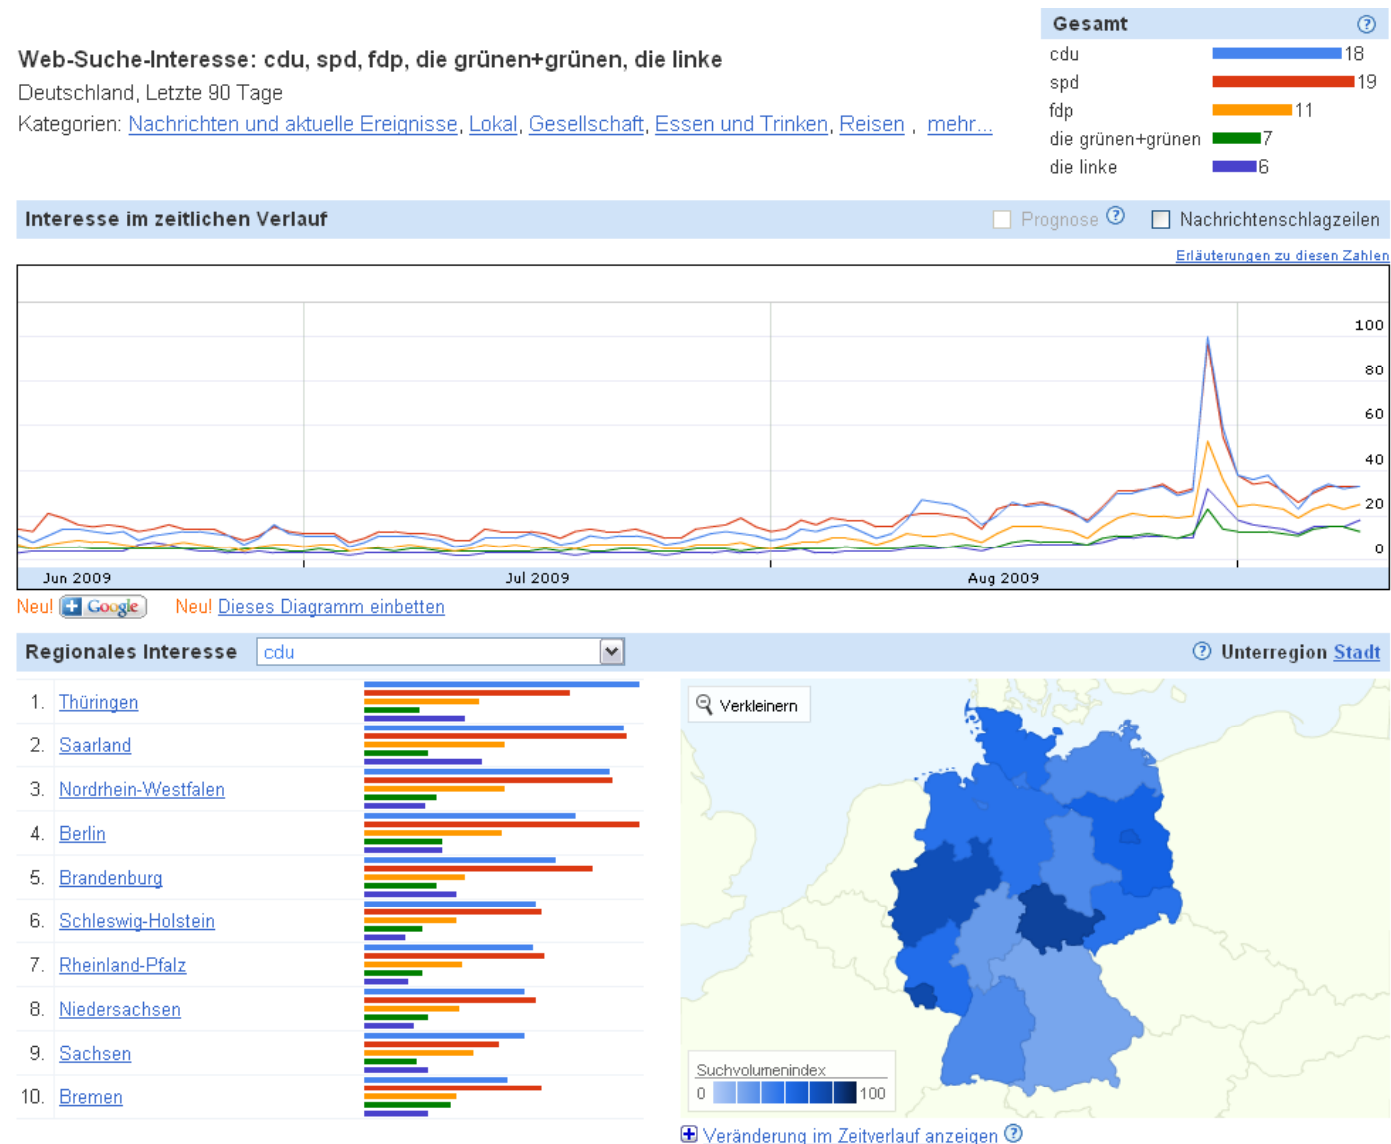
Web-Suche-Interesse: cdu, spd, fdp, die grünen+grünen, die linke
Deutschland, Letzte 90 Tage
Kategorien: Nachrichten und aktuelle Ereignisse, Lokal, Gesellschaft, Essen und Trinken, Reisen , mehr...

| Gesamt | |
|---|---|
| cdu | 18 |
| spd | 19 |
| fdp | 11 |
| die grünen+grünen | 7 |
| die linke | 6 |

Interesse im zeitlichen Verlauf
Prognose
Nachrichtenschlagzeilen
Erläuterungen zu diesen Zahlen

100
80
60
40
20
0

Jun 2009
Jul 2009
Aug 2009

Neu! Google
Neu! Dieses Diagramm einbetten

Regionales Interesse
cdu
Unterregion Stadt

1. Thüringen
2. Saarland
3. Nordrhein-Westfalen
4. Berlin
5. Brandenburg
6. Schleswig-Holstein
7. Rheinland-Pfalz
8. Niedersachsen
9. Sachsen
10. Bremen

Verkleinern
Suchvolumenindex
0
100

Veränderung im Zeitverlauf anzeigen